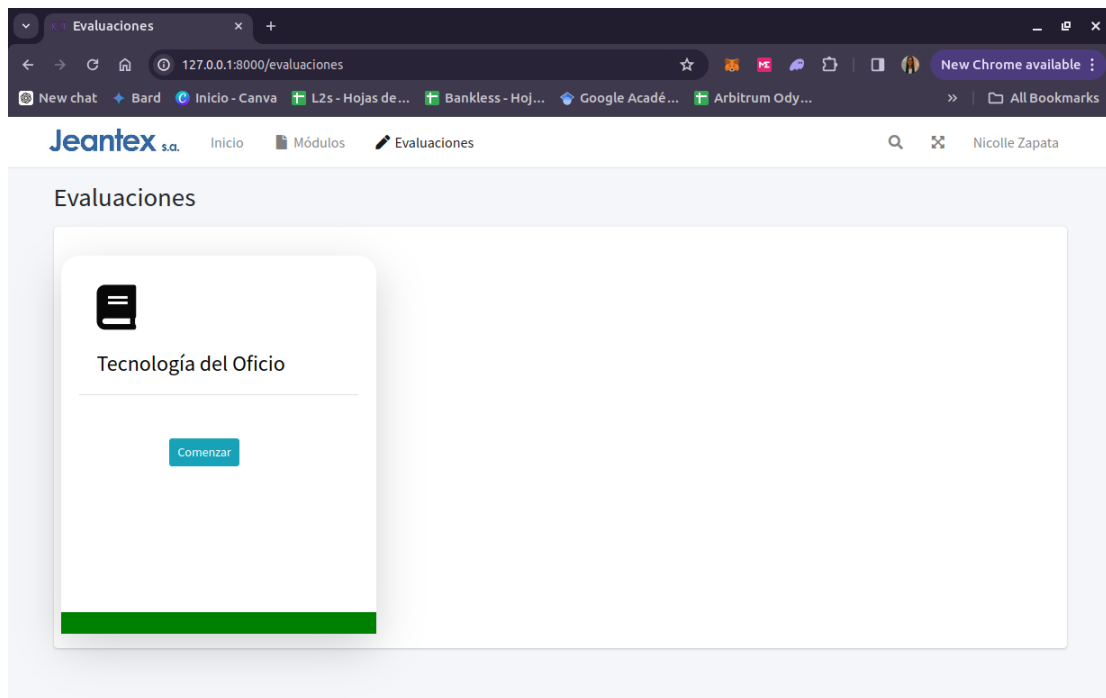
Evaluaciones ×
127.0.0.1:8000/evaluaciones
New Chrome available
New chat Bard Inicio - Canva L2s - Hojas de... Bankless - Hoj... Google Acadé... Arbitrum Ody... » All Bookmarks

Jeantex s.a. Inicio Módulos Evaluaciones Nicolle Zapata

Evaluaciones

Tecnología del Oficio

Comenzar